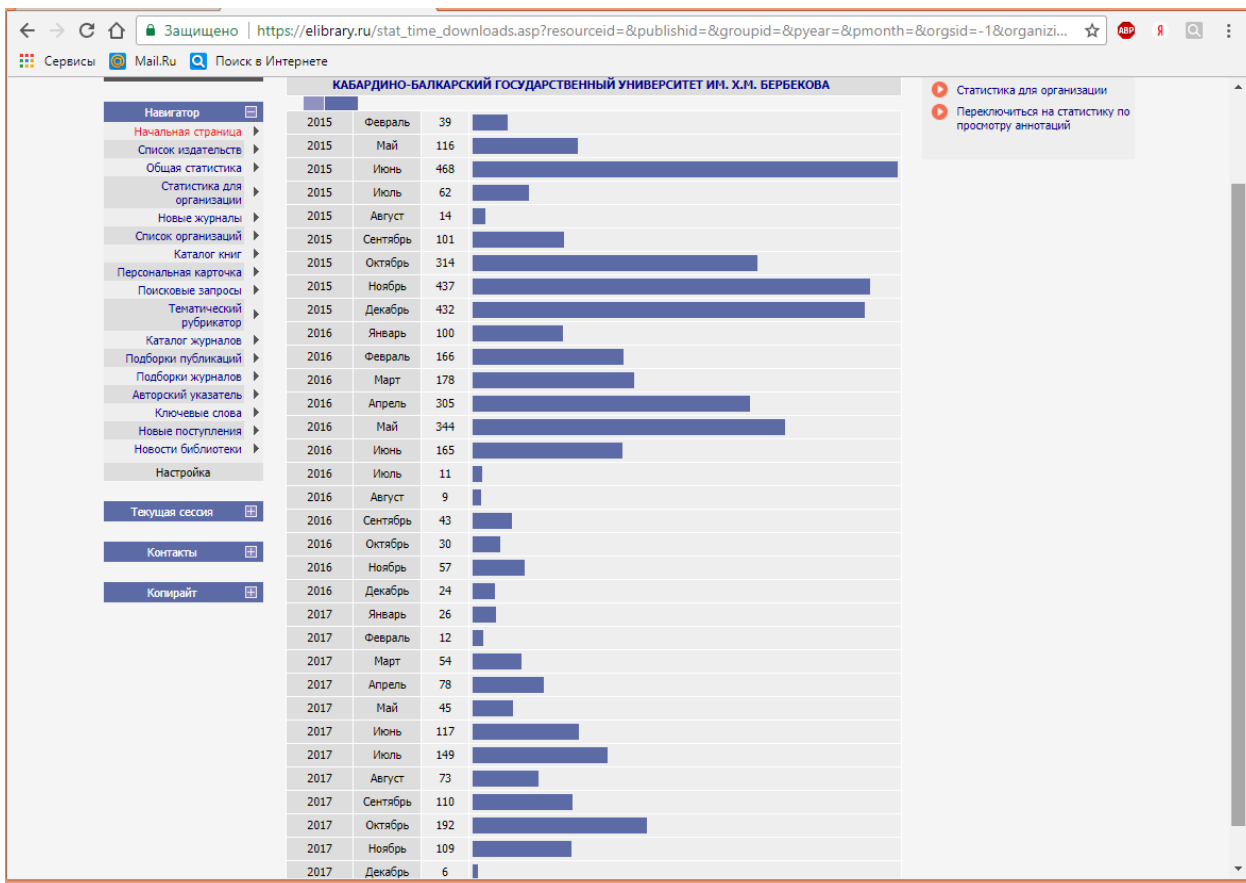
Защищено | https://elibrary.ru/stat_time_downloads.asp?resourceid=&publishid=&groupid=&pyear=&pmonth=&orgsid=-1&organizi...

ABP Я

Сервисы Mail.Ru Поиск в Интернете

КАБАРДИНО-БАЛКАРСКИЙ ГОСУДАРСТВЕННЫЙ УНИВЕРСИТЕТ ИМ. Х.М. БЕРБЕКОВА

Навигатор
Начальная страница
Список издательств
Общая статистика
Статистика для организации
Новые журналы
Список организаций
Каталог книг
Персональная карточка
Поисковые запросы
Тематический рубрикатор
Каталог журналов
Подборки публикаций
Подборки журналов
Авторский указатель
Ключевые слова
Новые поступления
Новости библиотеки
Настройка

Текущая сессия

Контакты

Копирайт

| | | |
|---|---|---|
| 2015 | Февраль | 39 |
| 2015 | Май | 116 |
| 2015 | Июнь | 468 |
| 2015 | Июль | 62 |
| 2015 | Август | 14 |
| 2015 | Сентябрь | 101 |
| 2015 | Октябрь | 314 |
| 2015 | Ноябрь | 437 |
| 2015 | Декабрь | 432 |
| 2016 | Январь | 100 |
| 2016 | Февраль | 166 |
| 2016 | Март | 178 |
| 2016 | Апрель | 305 |
| 2016 | Май | 344 |
| 2016 | Июнь | 165 |
| 2016 | Июль | 11 |
| 2016 | Август | 9 |
| 2016 | Сентябрь | 43 |
| 2016 | Октябрь | 30 |
| 2016 | Ноябрь | 57 |
| 2016 | Декабрь | 24 |
| 2017 | Январь | 26 |
| 2017 | Февраль | 12 |
| 2017 | Март | 54 |
| 2017 | Апрель | 78 |
| 2017 | Май | 45 |
| 2017 | Июнь | 117 |
| 2017 | Июль | 149 |
| 2017 | Август | 73 |
| 2017 | Сентябрь | 110 |
| 2017 | Октябрь | 192 |
| 2017 | Ноябрь | 109 |
| 2017 | Декабрь | 6 |

Статистика для организации
Переключиться на статистику по просмотру аннотаций